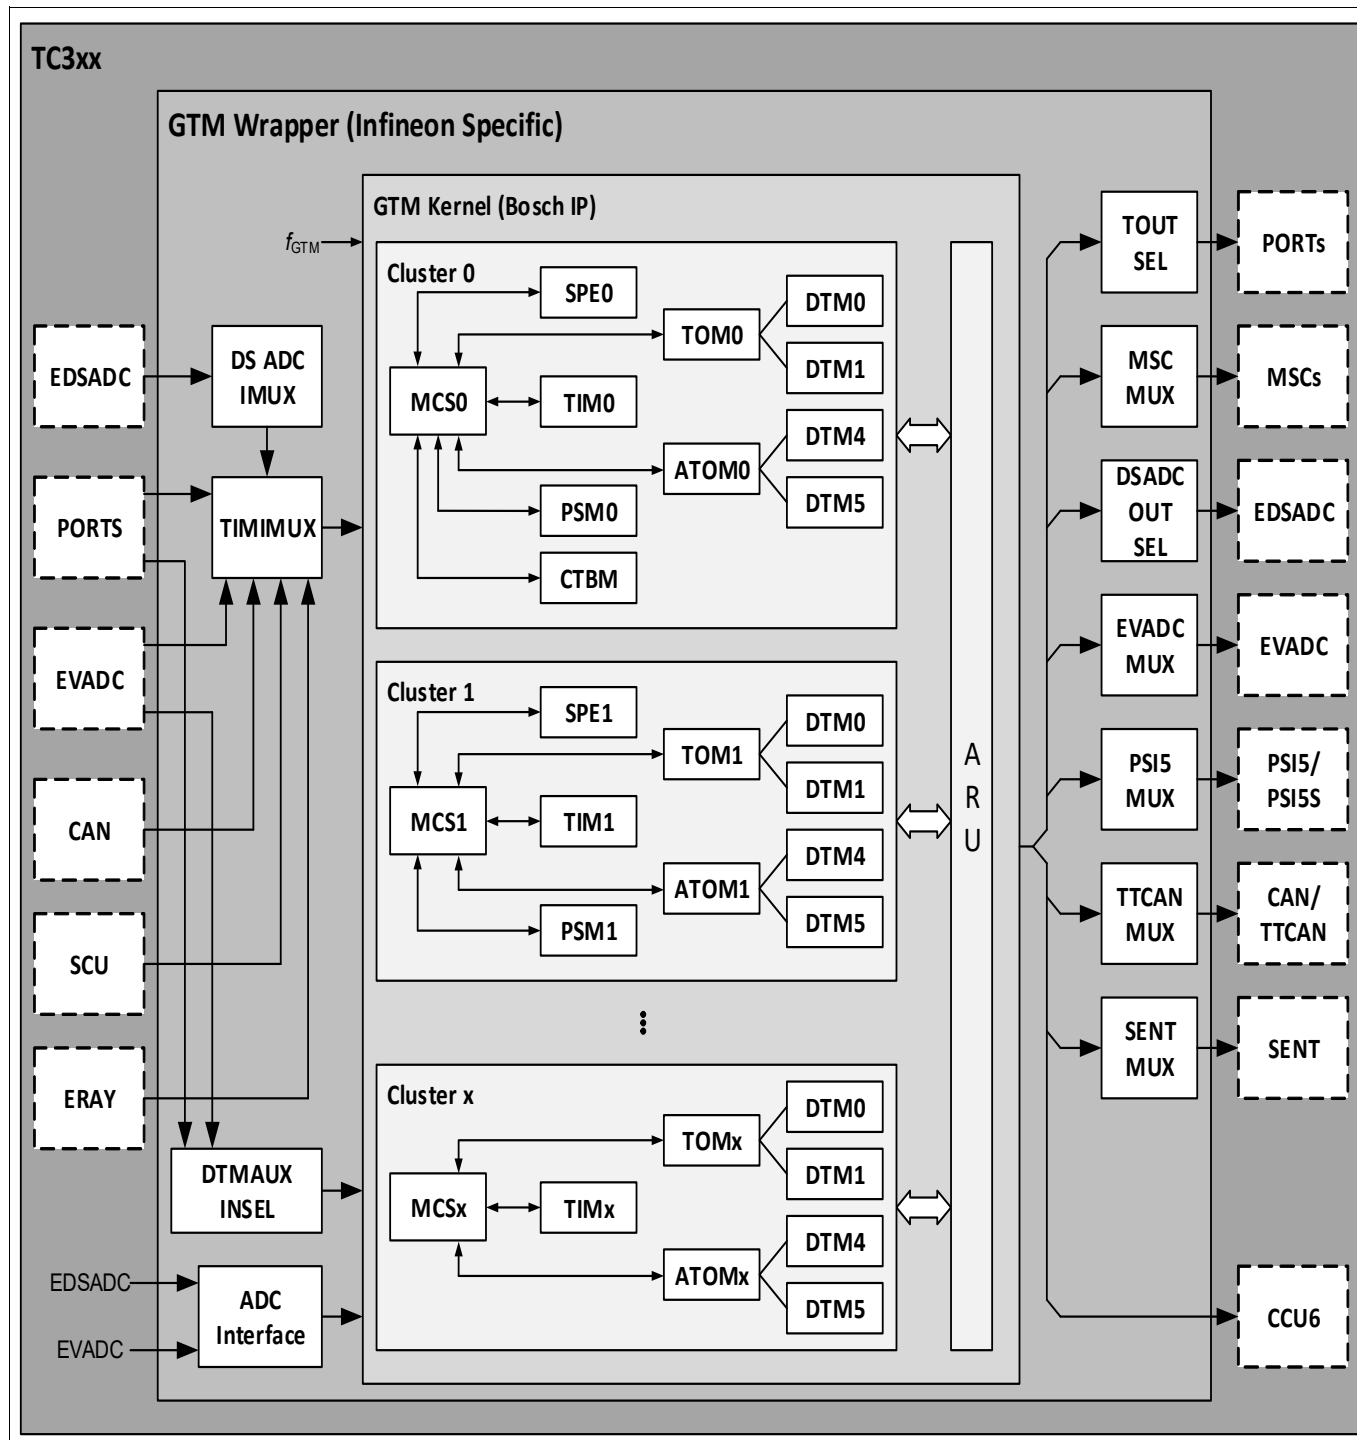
TC3xx

GTM Wrapper (Infineon Specific)

GTM Kernel (Bosch IP)

$f_{GTM}$

Cluster 0

SPE0

TOM0

DTM0

DTM1

MCS0

TIM0

ATOM0

DTM4

DTM5

PSM0

CTBM

Cluster 1

SPE1

TOM1

DTM0

DTM1

MCS1

TIM1

ATOM1

DTM4

DTM5

PSM1

Cluster x

TOMx

DTM0

DTM1

MCSx

TIMx

ATOMx

DTM4

DTM5

A R U

EDSADC

DS ADC IMUX

PORTS

TIMIMUX

EVADC

CAN

SCU

ERAY

DTMAUX INSEL

EDSADC

EVADC

ADC Interface

TOUT SEL

PORTs

MSC MUX

MSCs

DSADC OUT SEL

EDSADC

EVADC MUX

EVADC

PSI5 MUX

PSI5/ PSI5S

TTCAN MUX

CAN/ TTCAN

SENT MUX

SENT

CCU6